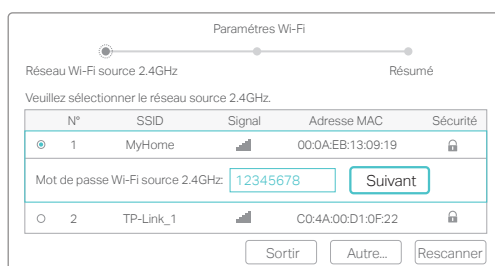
Paramètres Wi-Fi

Réseau Wi-Fi source 2.4GHz

Résumé

Veuillez sélectionner le réseau source 2.4GHz.

| | N° | SSID | Signal | Adresse MAC | Sécurité |
|---|---|---|---|---|---|
| | 1 | MyHome | | 00:0A:EB:13:09:19 | |
| Mot de passe Wi-Fi source 2.4GHz: 12345678 Suivant | | | | | |
| | 2 | TP-Link_1 | | C0:4A:00:D1:0F:22 | |

Sortir Autre... Rescanner